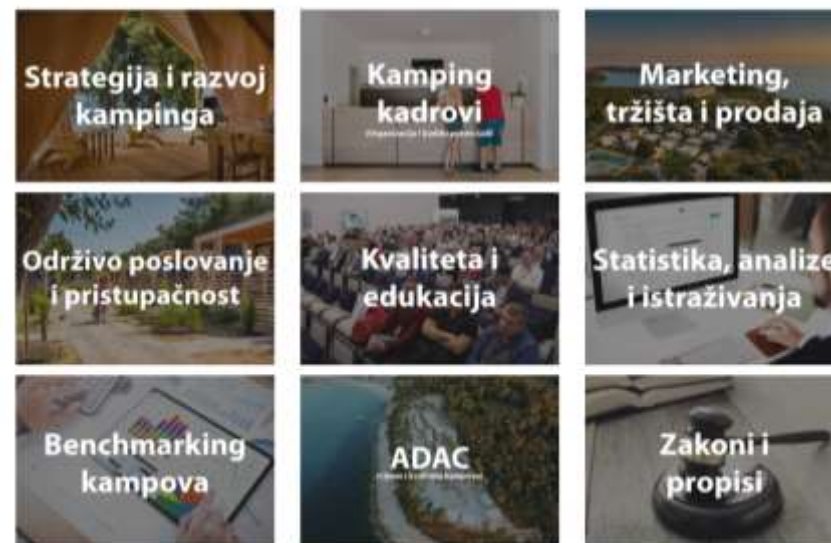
Strategija i razvoj kampinga

Kamping kadrovi

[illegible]

Marketing, tržišta i prodaja

Održivo poslovanje i pristupačnost

Kvaliteta i edukacija

Statistika, analize i istraživanja

Benchmarking kampova

ADAC

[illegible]

Zakoni i propisi